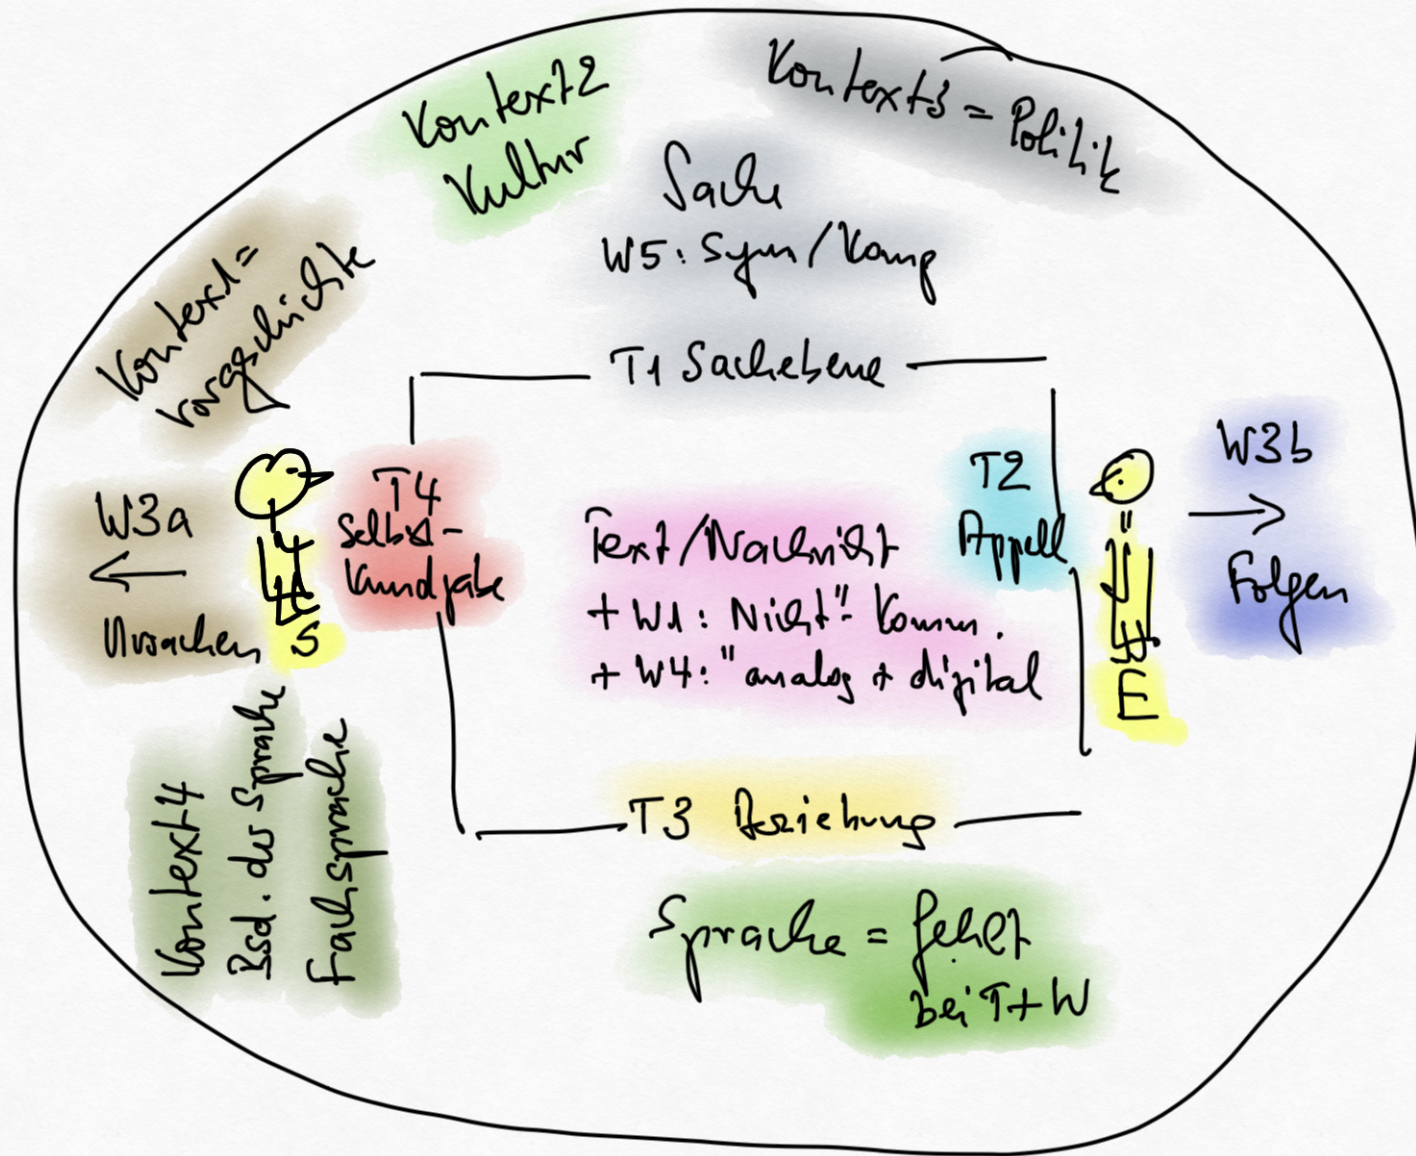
Kontext2 Kultur

Kontext3 = Politik

Sache
W5: Sym/Komp

Kontext1 = Vorgeschichte

T1 Sachebene

W3a
←
Ursachen

S

T4 Selbst-Kundgabe

Text/Nachricht
+ W1: Nicht"-Komm.
+ W4: "analog + digital

T2 Appell

E

W3b
→
Folgen

Kontext4
Bed. der Sprache
Fachsprache

T3 Beziehung

Sprache = fehlt bei T+W